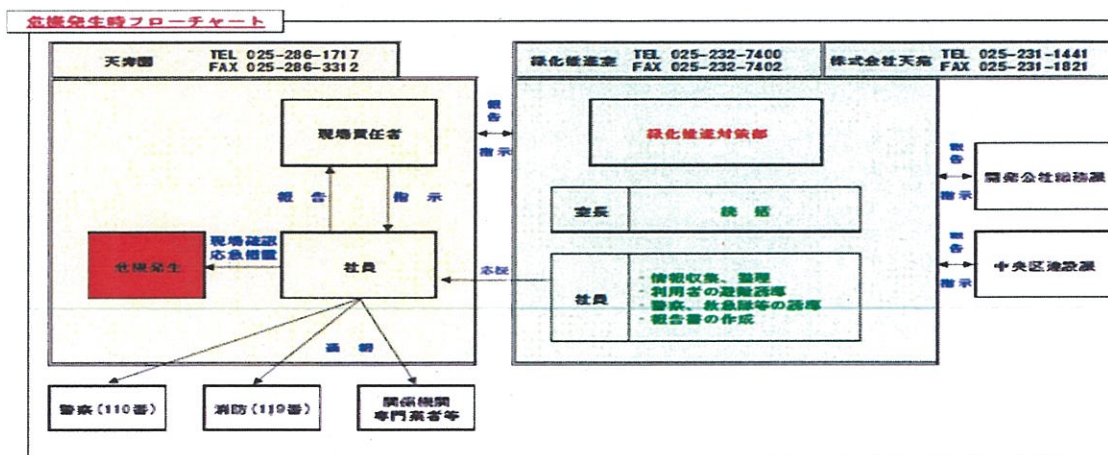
危機発生時フローチャート

天寿園 TEL 025-286-1717 FAX 025-286-3312

緑化推進室 TEL 025-232-7400 FAX 025-232-7402

株式会社天森 TEL 025-231-1441 FAX 025-231-1821

現場責任者

報告

指示

報告

指示

緑化推進対策部

室長

統括

報告

指示

開発公社総務課

報告

指示

中央区建設課

危機発生

現場確認
応急措置

社員

応援

社員

・情報収集、整理
・利用者の避難誘導
・警察、救急隊等の誘導
・報告書の作成

通報

警察（110番）

消防（119番）

関係機関
専門業者等